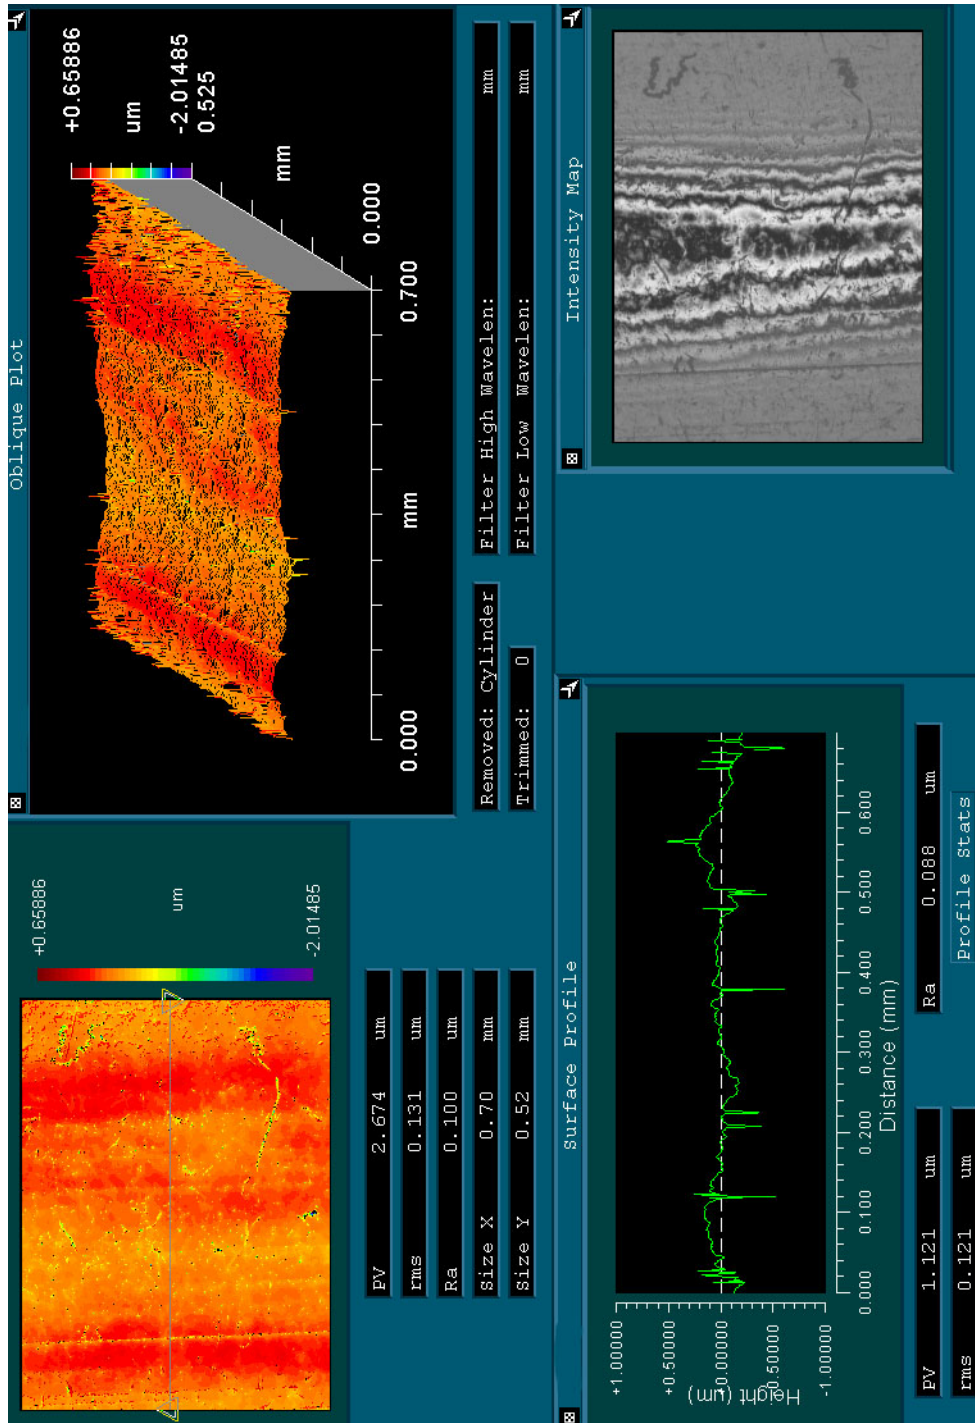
Oblique Plot

+0.65886
um
-2.01485
0.525
mm
0.000
0.700
mm
0.000

Removed: Cylinder
Trimmed: 0
Filter High Wavelen: mm
Filter Low Wavelen: mm

Intensity Map

+0.65886
um
-2.01485

| PV | 2.674 | um |
|---|---|---|
| rms | 0.131 | um |
| Ra | 0.100 | um |
| Size X | 0.70 | mm |
| Size Y | 0.52 | mm |

Surface Profile

+1.00000
+0.50000
0.00000
-0.50000
-1.00000
Height (um)
0.000 0.100 0.200 0.300 0.400 0.500 0.600
Distance (mm)

| PV | 1.121 | um |
|---|---|---|
| rms | 0.121 | um |
| Ra | 0.088 | um |

Profile Stats